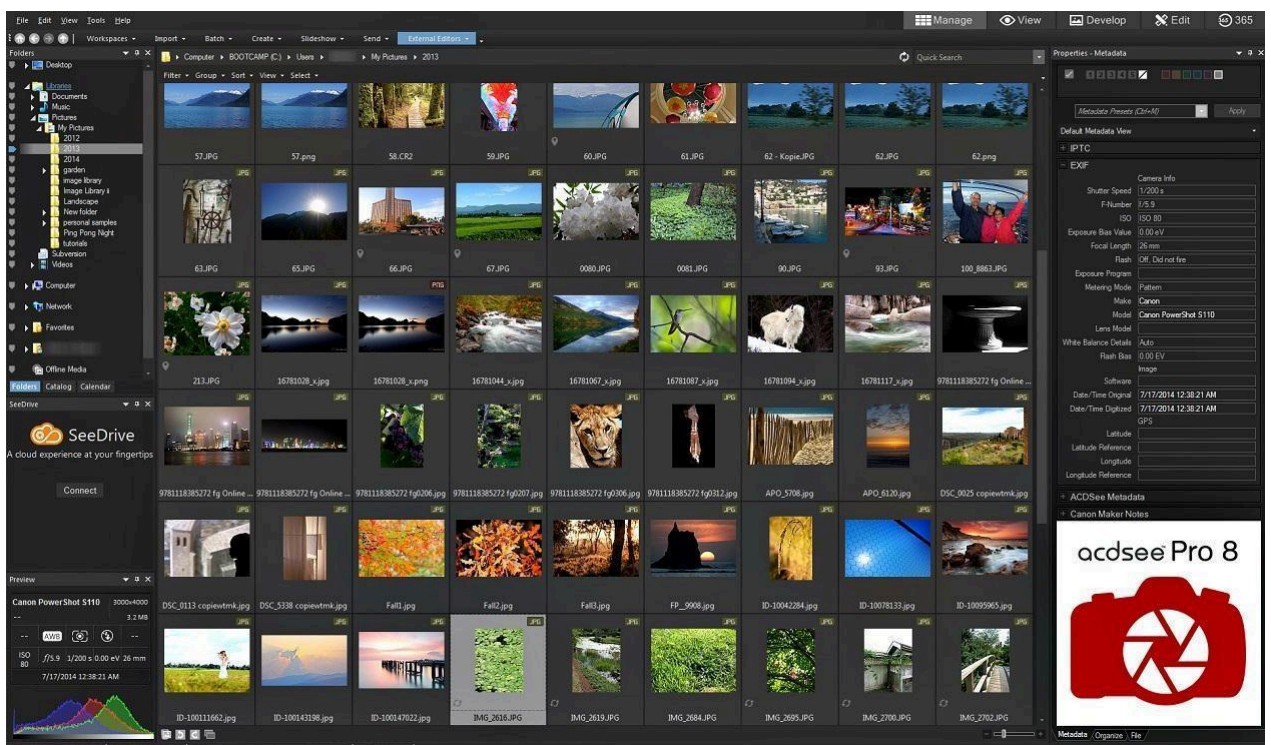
File Edit View Tools Help

Manage View Develop Edit 365

Workspaces Import Batch Create Slideshow Send External Editors

Folders

Desktop
Libraries
Documents
Music
Pictures
My Pictures
2012
2013
2014
garden
image library
Image Library ii
Landscape
New folder
personal samples
Ping Pong Night
tutorials
Subversion
Videos
Computer
Network
Favorites
Offline Media

Folders Catalog Calendar

SeeDrive

SeeDrive
A cloud experience at your fingertips

Connect

Preview

Canon PowerShot S110 3000x4000
3.2 MB
AWB
ISO 80 $f/5.9$ 1/200 s 0.00 eV 26 mm
7/17/2014 12:38:21 AM

Computer ▸ BOOTCAMP (C:) ▸ Users ▸ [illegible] ▸ My Pictures ▸ 2013

Quick Search

Filter Group Sort View Select

57.JPG 57.png 58.CR2 59.JPG 60.JPG 61.JPG 62 - Kopie.JPG 62.JPG 62.png
63.JPG 65.JPG 66.JPG 67.JPG 0080.JPG 0081.JPG 90.JPG 93.JPG 100_8863.JPG
213.JPG 16781028_x.jpg 16781028_x.png 16781044_x.jpg 16781067_x.jpg 16781087_x.jpg 16781094_x.jpg 16781117_x.jpg 9781118385272 fg Online ...
9781118385272 fg Online ... 9781118385272 fg Online ... 9781118385272 fg0206.jpg 9781118385272 fg0207.jpg 9781118385272 fg0306.jpg 9781118385272 fg0312.jpg APO_5708.jpg APO_6120.jpg DSC_0025 copiewtmk.jpg
DSC_0113 copiewtmk.jpg DSC_5338 copiewtmk.jpg Fall1.jpg Fall2.jpg Fall3.jpg FP_9908.jpg ID-10042284.jpg ID-10078133.jpg ID-10095965.jpg
ID-100111662.jpg ID-100143198.jpg ID-100147022.jpg IMG_2616.JPG IMG_2619.JPG IMG_2684.JPG IMG_2695.JPG IMG_2700.JPG IMG_2702.JPG

Properties - Metadata

Metadata Presets (Ctrl+M) Apply

Default Metadata View

IPTC
EXIF
Camera Info
Shutter Speed 1/200 s
F-Number f/5.9
ISO ISO 80
Exposure Bias Value 0.00 eV
Focal Length 26 mm
Flash Off, Did not fire
Exposure Program
Metering Mode Pattern
Make Canon
Model Canon PowerShot S110
Lens Model
White Balance Details Auto
Flash Bias 0.00 EV
Image
Software
Date/Time Original 7/17/2014 12:38:21 AM
Date/Time Digitized 7/17/2014 12:38:21 AM
GPS
Latitude
Latitude Reference
Longitude
Longitude Reference
ACDSee Metadata
Canon Maker Notes

acdsee Pro 8

Metadata Organize File